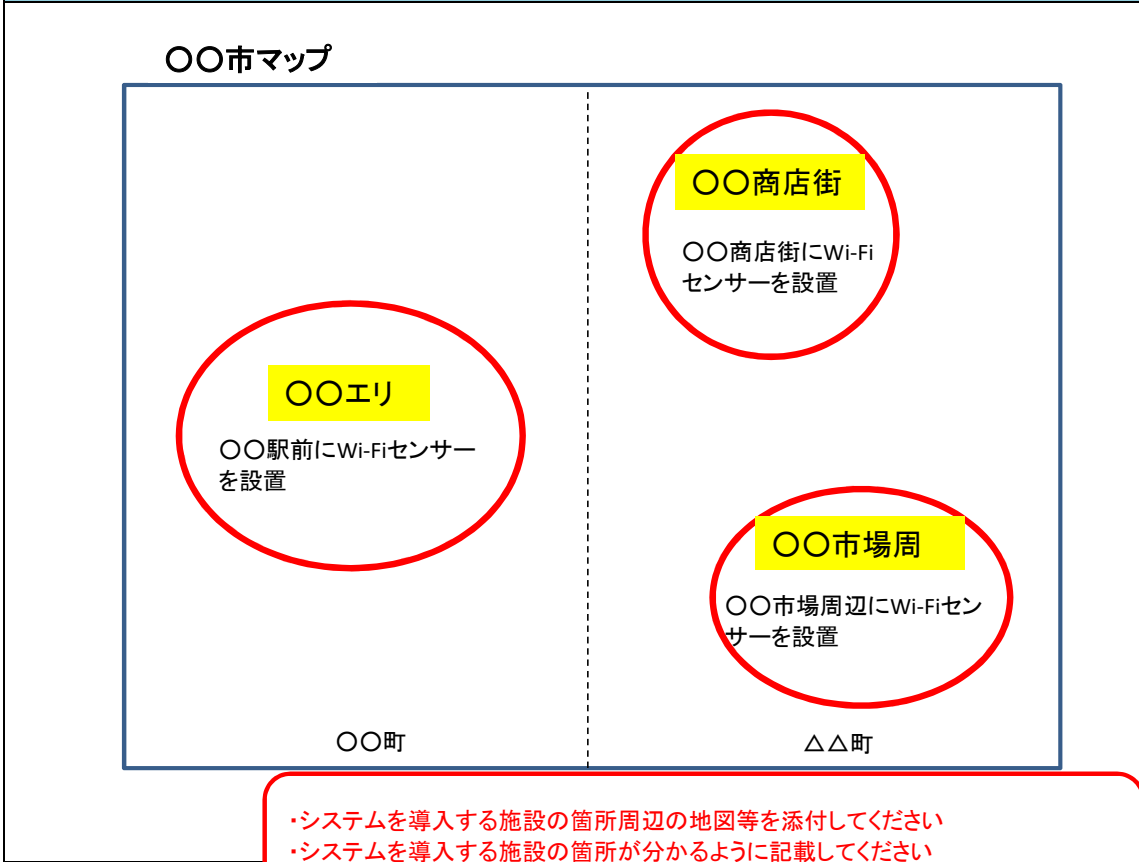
〇〇市マップ

〇〇商店街

〇〇商店街にWi-Fiセンサーを設置

〇〇エリ

〇〇駅前にWi-Fiセンサーを設置

〇〇市場周

〇〇市場周辺にWi-Fiセンサーを設置

〇〇町

△△町

・システムを導入する施設の箇所周辺の地図等を添付してください
・システムを導入する施設の箇所が分かるように記載してください